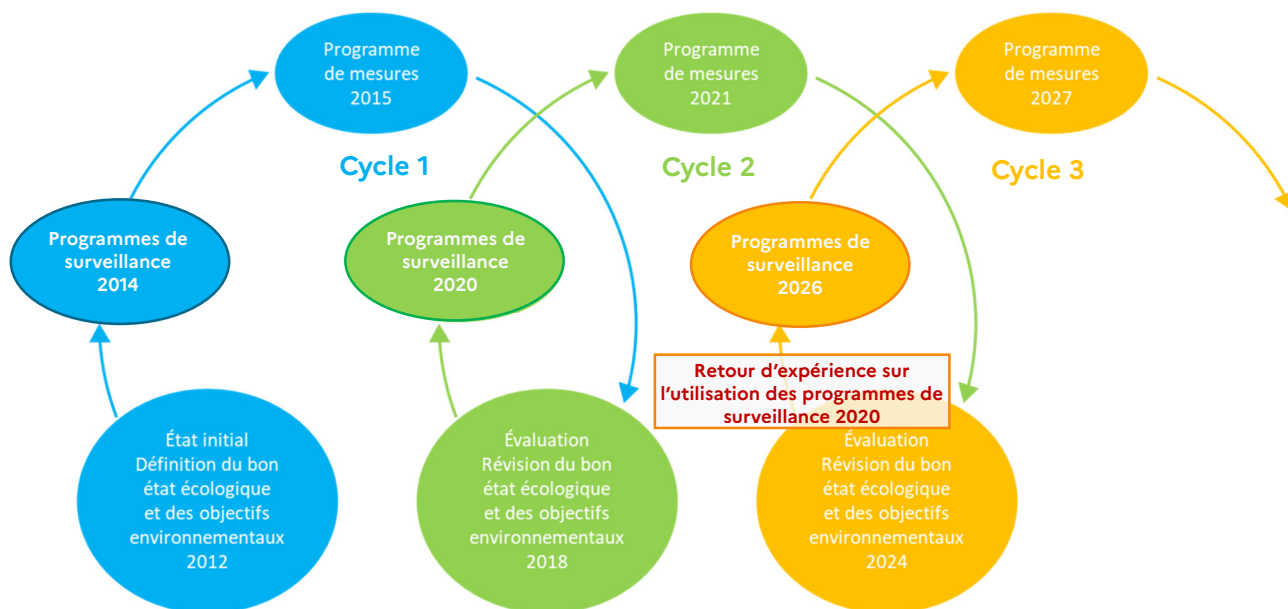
Programme de mesures 2015

Programme de mesures 2021

Programme de mesures 2027

Cycle 1

Cycle 2

Cycle 3

Programmes de surveillance 2014

Programmes de surveillance 2020

Programmes de surveillance 2026

Retour d'expérience sur l'utilisation des programmes de surveillance 2020

État initial
Définition du bon état écologique et des objectifs environnementaux
2012

Évaluation
Révision du bon état écologique et des objectifs environnementaux
2018

Évaluation
Révision du bon état écologique et des objectifs environnementaux
2024